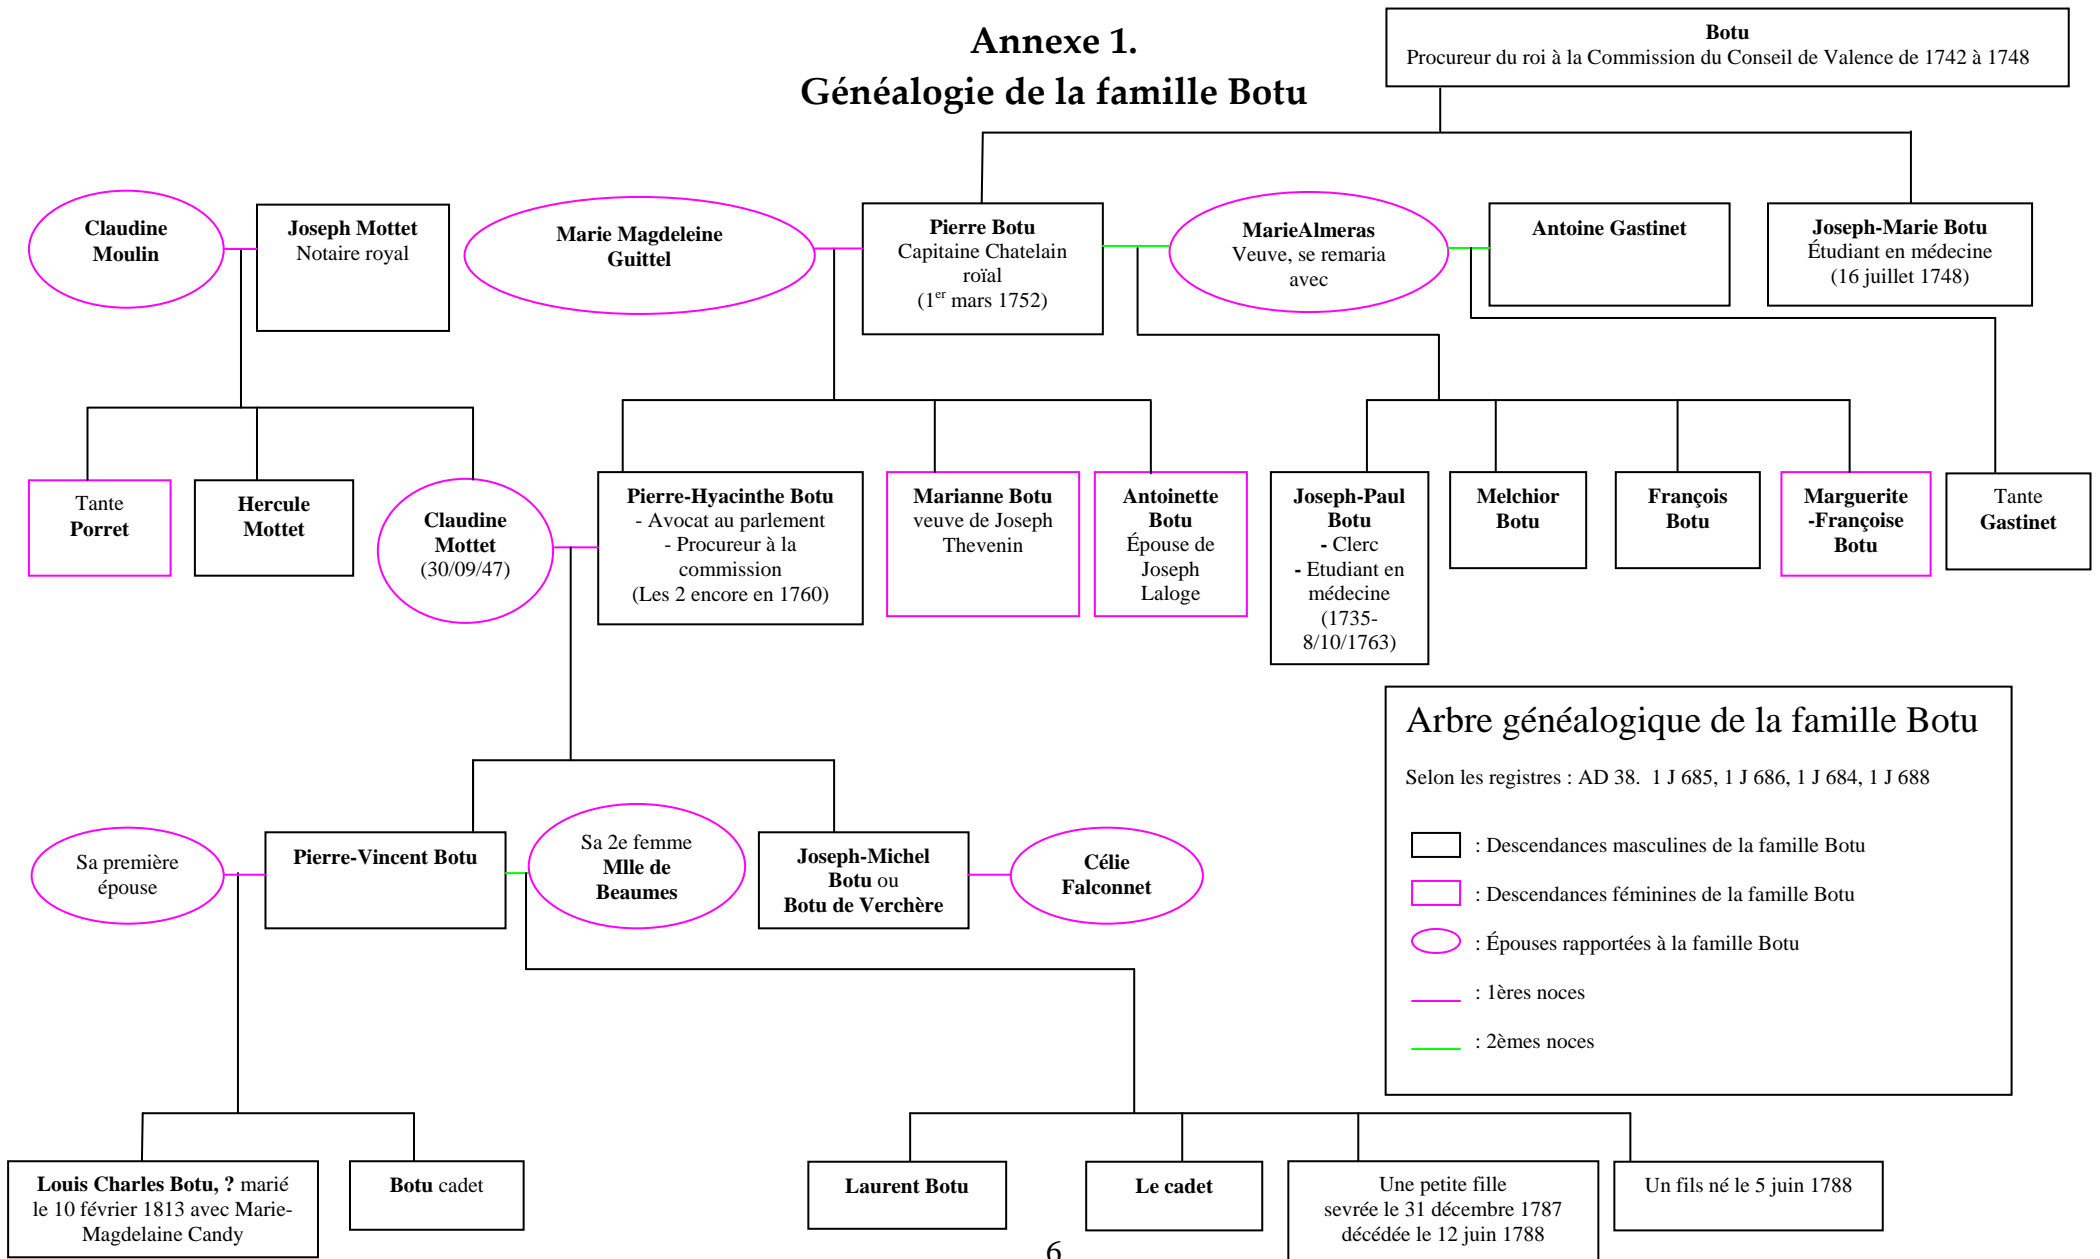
Annexe 1.
Généalogie de la famille Botu

Botu
Procureur du roi à la Commission du Conseil de Valence de 1742 à 1748

Claudine Moulin

Joseph Mottet
Notaire royal

Marie Magdeleine Guittel

Pierre Botu
Capitaine Chatelain roïal
($1^{er}$ mars 1752)

MarieAlmeras
Veuve, se remaria avec

Antoine Gastinet

Joseph-Marie Botu
Étudiant en médecine
(16 juillet 1748)

Tante Porret

Hercule Mottet

Claudine Mottet
(30/09/47)

Pierre-Hyacinthe Botu
- Avocat au parlement
- Procureur à la commission
(Les 2 encore en 1760)

Marianne Botu
veuve de Joseph Thevenin

Antoinette Botu
Épouse de Joseph Laloge

Joseph-Paul Botu
- Clerc
- Etudiant en médecine
(1735-8/10/1763)

Melchior Botu

François Botu

Marguerite-Françoise Botu

Tante Gastinet

Arbre généalogique de la famille Botu

Selon les registres : AD 38. 1 J 685, 1 J 686, 1 J 684, 1 J 688

: Descendances masculines de la famille Botu
: Descendances féminines de la famille Botu
: Épouses rapportées à la famille Botu
: 1ères noces
: 2èmes noces

Sa première épouse

Pierre-Vincent Botu

Sa 2e femme
Mlle de Beaumes

Joseph-Michel Botu ou Botu de Verchère

Célie Falconnet

Louis Charles Botu, ? marié le 10 février 1813 avec Marie-Magdelaine Candy

Botu cadet

Laurent Botu

Le cadet

Une petite fille
sevrée le 31 décembre 1787
décédée le 12 juin 1788

Un fils né le 5 juin 1788

6